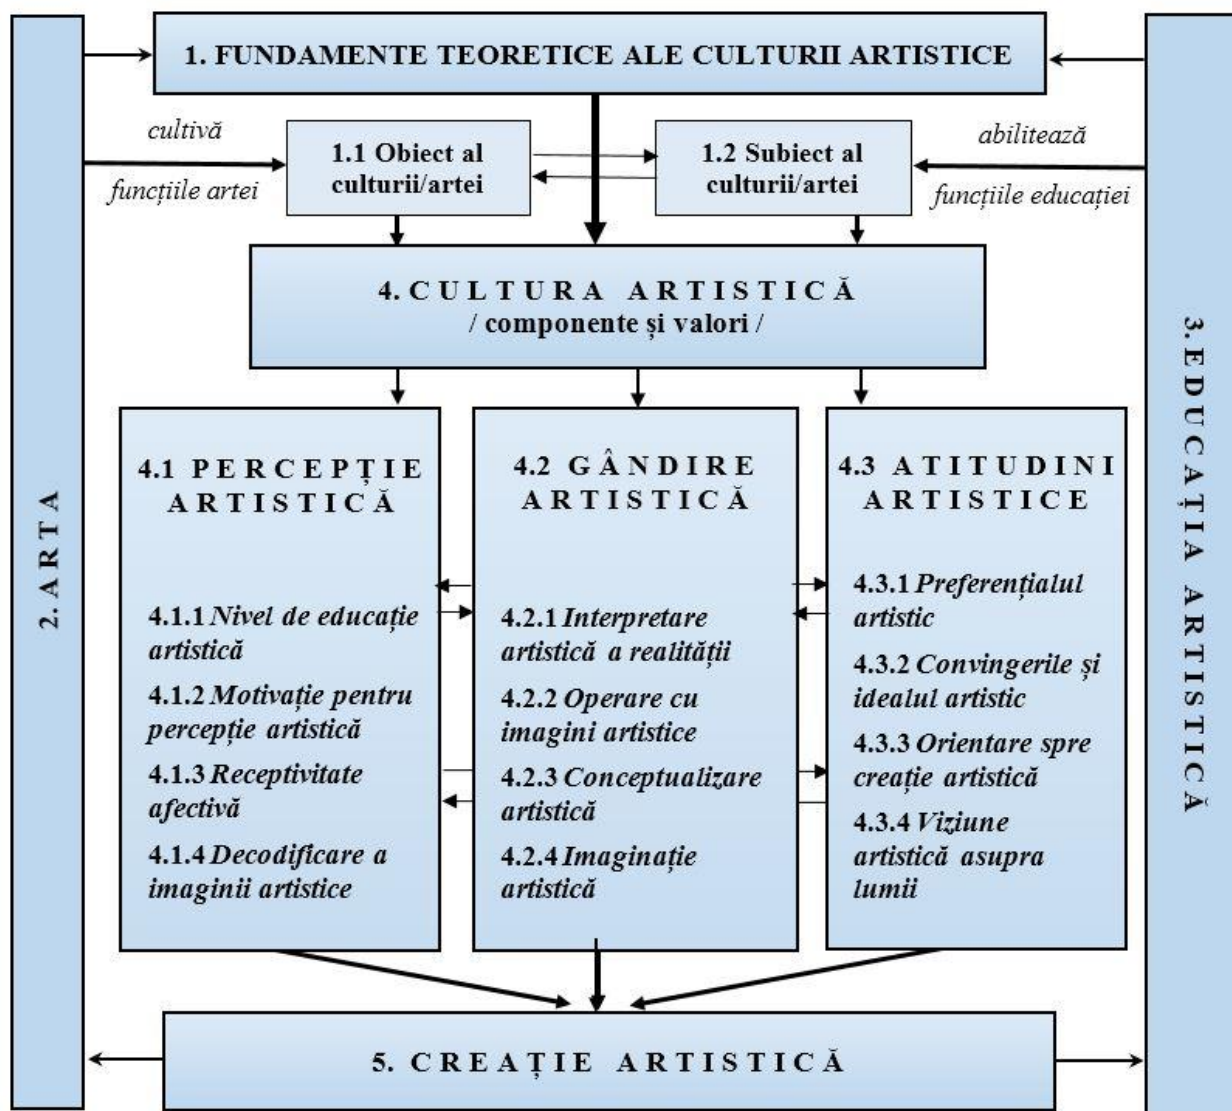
1. FUNDAMENTE TEORETICE ALE CULTURII ARTISTICE

cultivă

funcțiile artei

1.1 Obiect al culturii/artei

1.2 Subiect al culturii/artei

abilitează

funcțiile educației

2. ARTA

3. EDUCAȚIA ARTISTICĂ

4. CULTURA ARTISTICĂ / componente și valori /

4.1 PERCEPȚIE ARTISTICĂ

4.1.1 Nivel de educație artistică

4.1.2 Motivație pentru percepție artistică

4.1.3 Receptivitate afectivă

4.1.4 Decodificare a imaginii artistice

4.2 GÂNDIRE ARTISTICĂ

4.2.1 Interpretare artistică a realității

4.2.2 Operare cu imagini artistice

4.2.3 Conceptualizare artistică

4.2.4 Imaginație artistică

4.3 ATITUDINI ARTISTICE

4.3.1 Preferențialul artistic

4.3.2 Convingerile și idealul artistic

4.3.3 Orientare spre creație artistică

4.3.4 Viziune artistică asupra lumii

5. CREAȚIE ARTISTICĂ